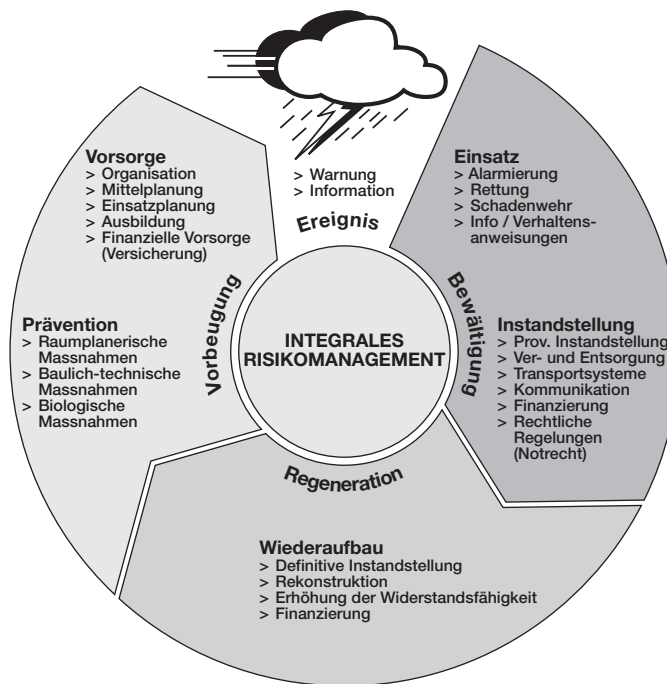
> Warnung
> Information

Ereignis

Einsatz
> Alarmierung
> Rettung
> Schadenwehr
> Info / Verhaltensanweisungen

Vorsorge
> Organisation
> Mittelplanung
> Einsatzplanung
> Ausbildung
> Finanzielle Vorsorge (Versicherung)

Vorbeugung

INTEGRALES RISIKOMANAGEMENT

Bewältigung

Prävention
> Raumplanerische Massnahmen
> Baulich-technische Massnahmen
> Biologische Massnahmen

Instandstellung
> Prov. Instandstellung
> Ver- und Entsorgung
> Transportsysteme
> Kommunikation
> Finanzierung
> Rechtliche Regelungen (Notrecht)

Regeneration

Wiederaufbau
> Definitive Instandstellung
> Rekonstruktion
> Erhöhung der Widerstandsfähigkeit
> Finanzierung